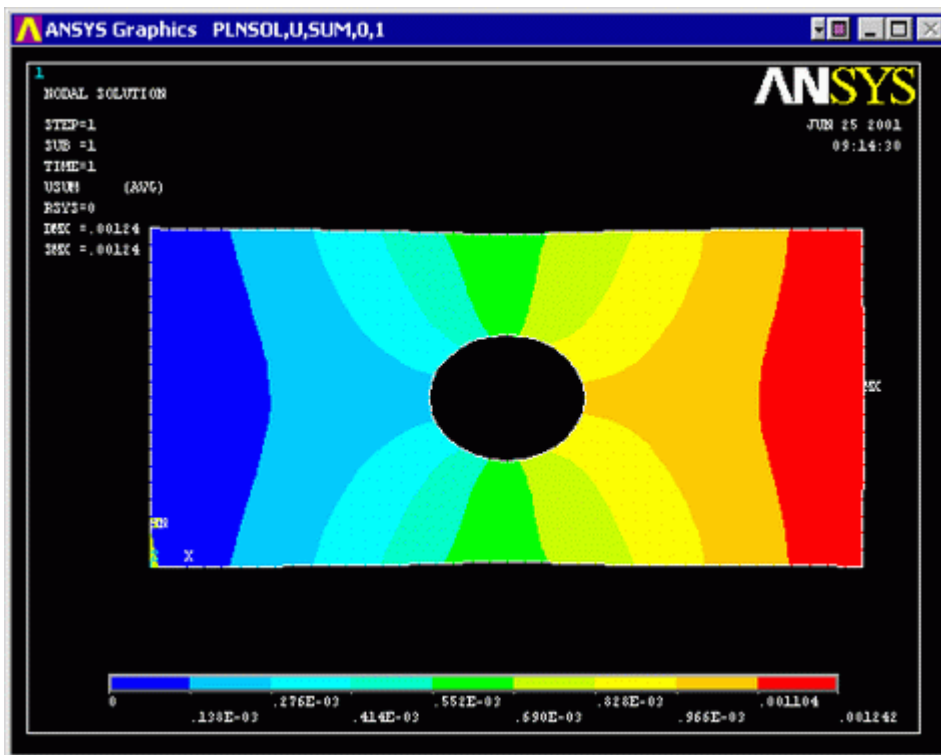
ANSYS Graphics PLNSOL,U,SUM,0,1

1
NODAL SOLUTION

STEP=1
SUB =1
TIME=1
USUM (AVG)
RSYS=0
DMX =.00124
SMX =.00124

ANSYS

JUN 25 2001
09:14:30

MX

MN
X

0
.138E-03
.276E-03
.414E-03
.552E-03
.690E-03
.828E-03
.966E-03
.001104
.001242